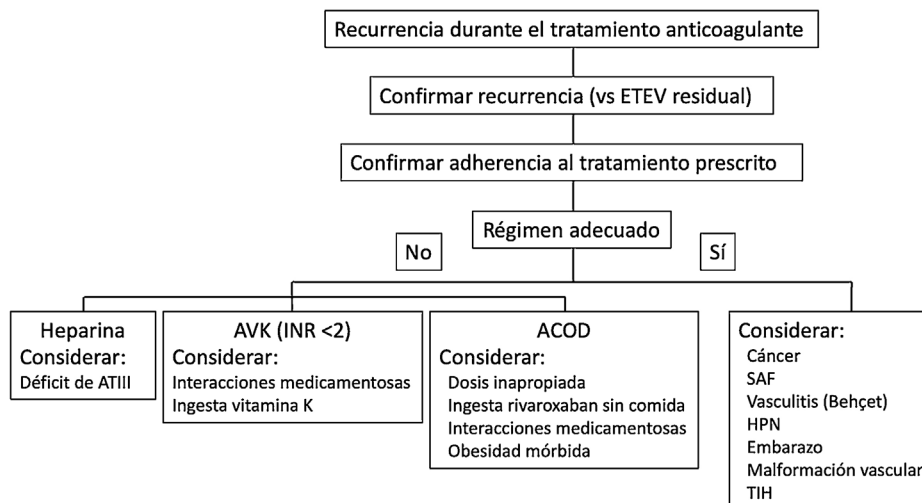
Recurrencia durante el tratamiento anticoagulante

Confirmar recurrencia (vs ETEV residual)

Confirmar adherencia al tratamiento prescrito

Régimen adecuado

No

Sí

Heparina
Considerar:
Déficit de ATIII

AVK (INR <2)
Considerar:
Interacciones medicamentosas
Ingesta vitamina K

ACOD
Considerar:
Dosis inapropiada
Ingesta rivaroxaban sin comida
Interacciones medicamentosas
Obesidad mórbida

Considerar:
Cáncer
SAF
Vasculitis (Behçet)
HPN
Embarazo
Malformación vascular
TIH